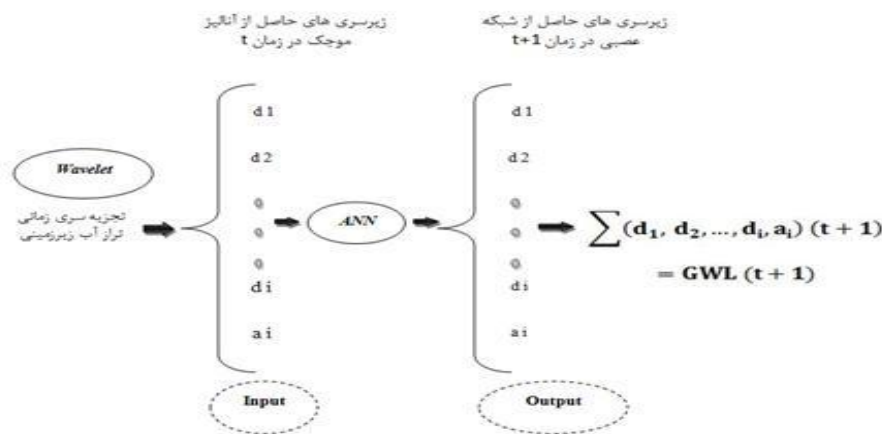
زیرسری های حاصل از آنالیز موجک در زمان t

زیرسری های حاصل از شبکه عصبی در زمان t+1

Wavelet

تجزیه سری زمانی تراز آب زیرزمینی

d1

d2

di

ai

ANN

d1

d2

di

ai

$\sum(\mathbf{d_1}, \mathbf{d_2}, \ldots, \mathbf{d_i}, \mathbf{a_i})\ (\mathbf{t+1})$

$= \mathbf{GWL}\ (\mathbf{t+1})$

Input

Output